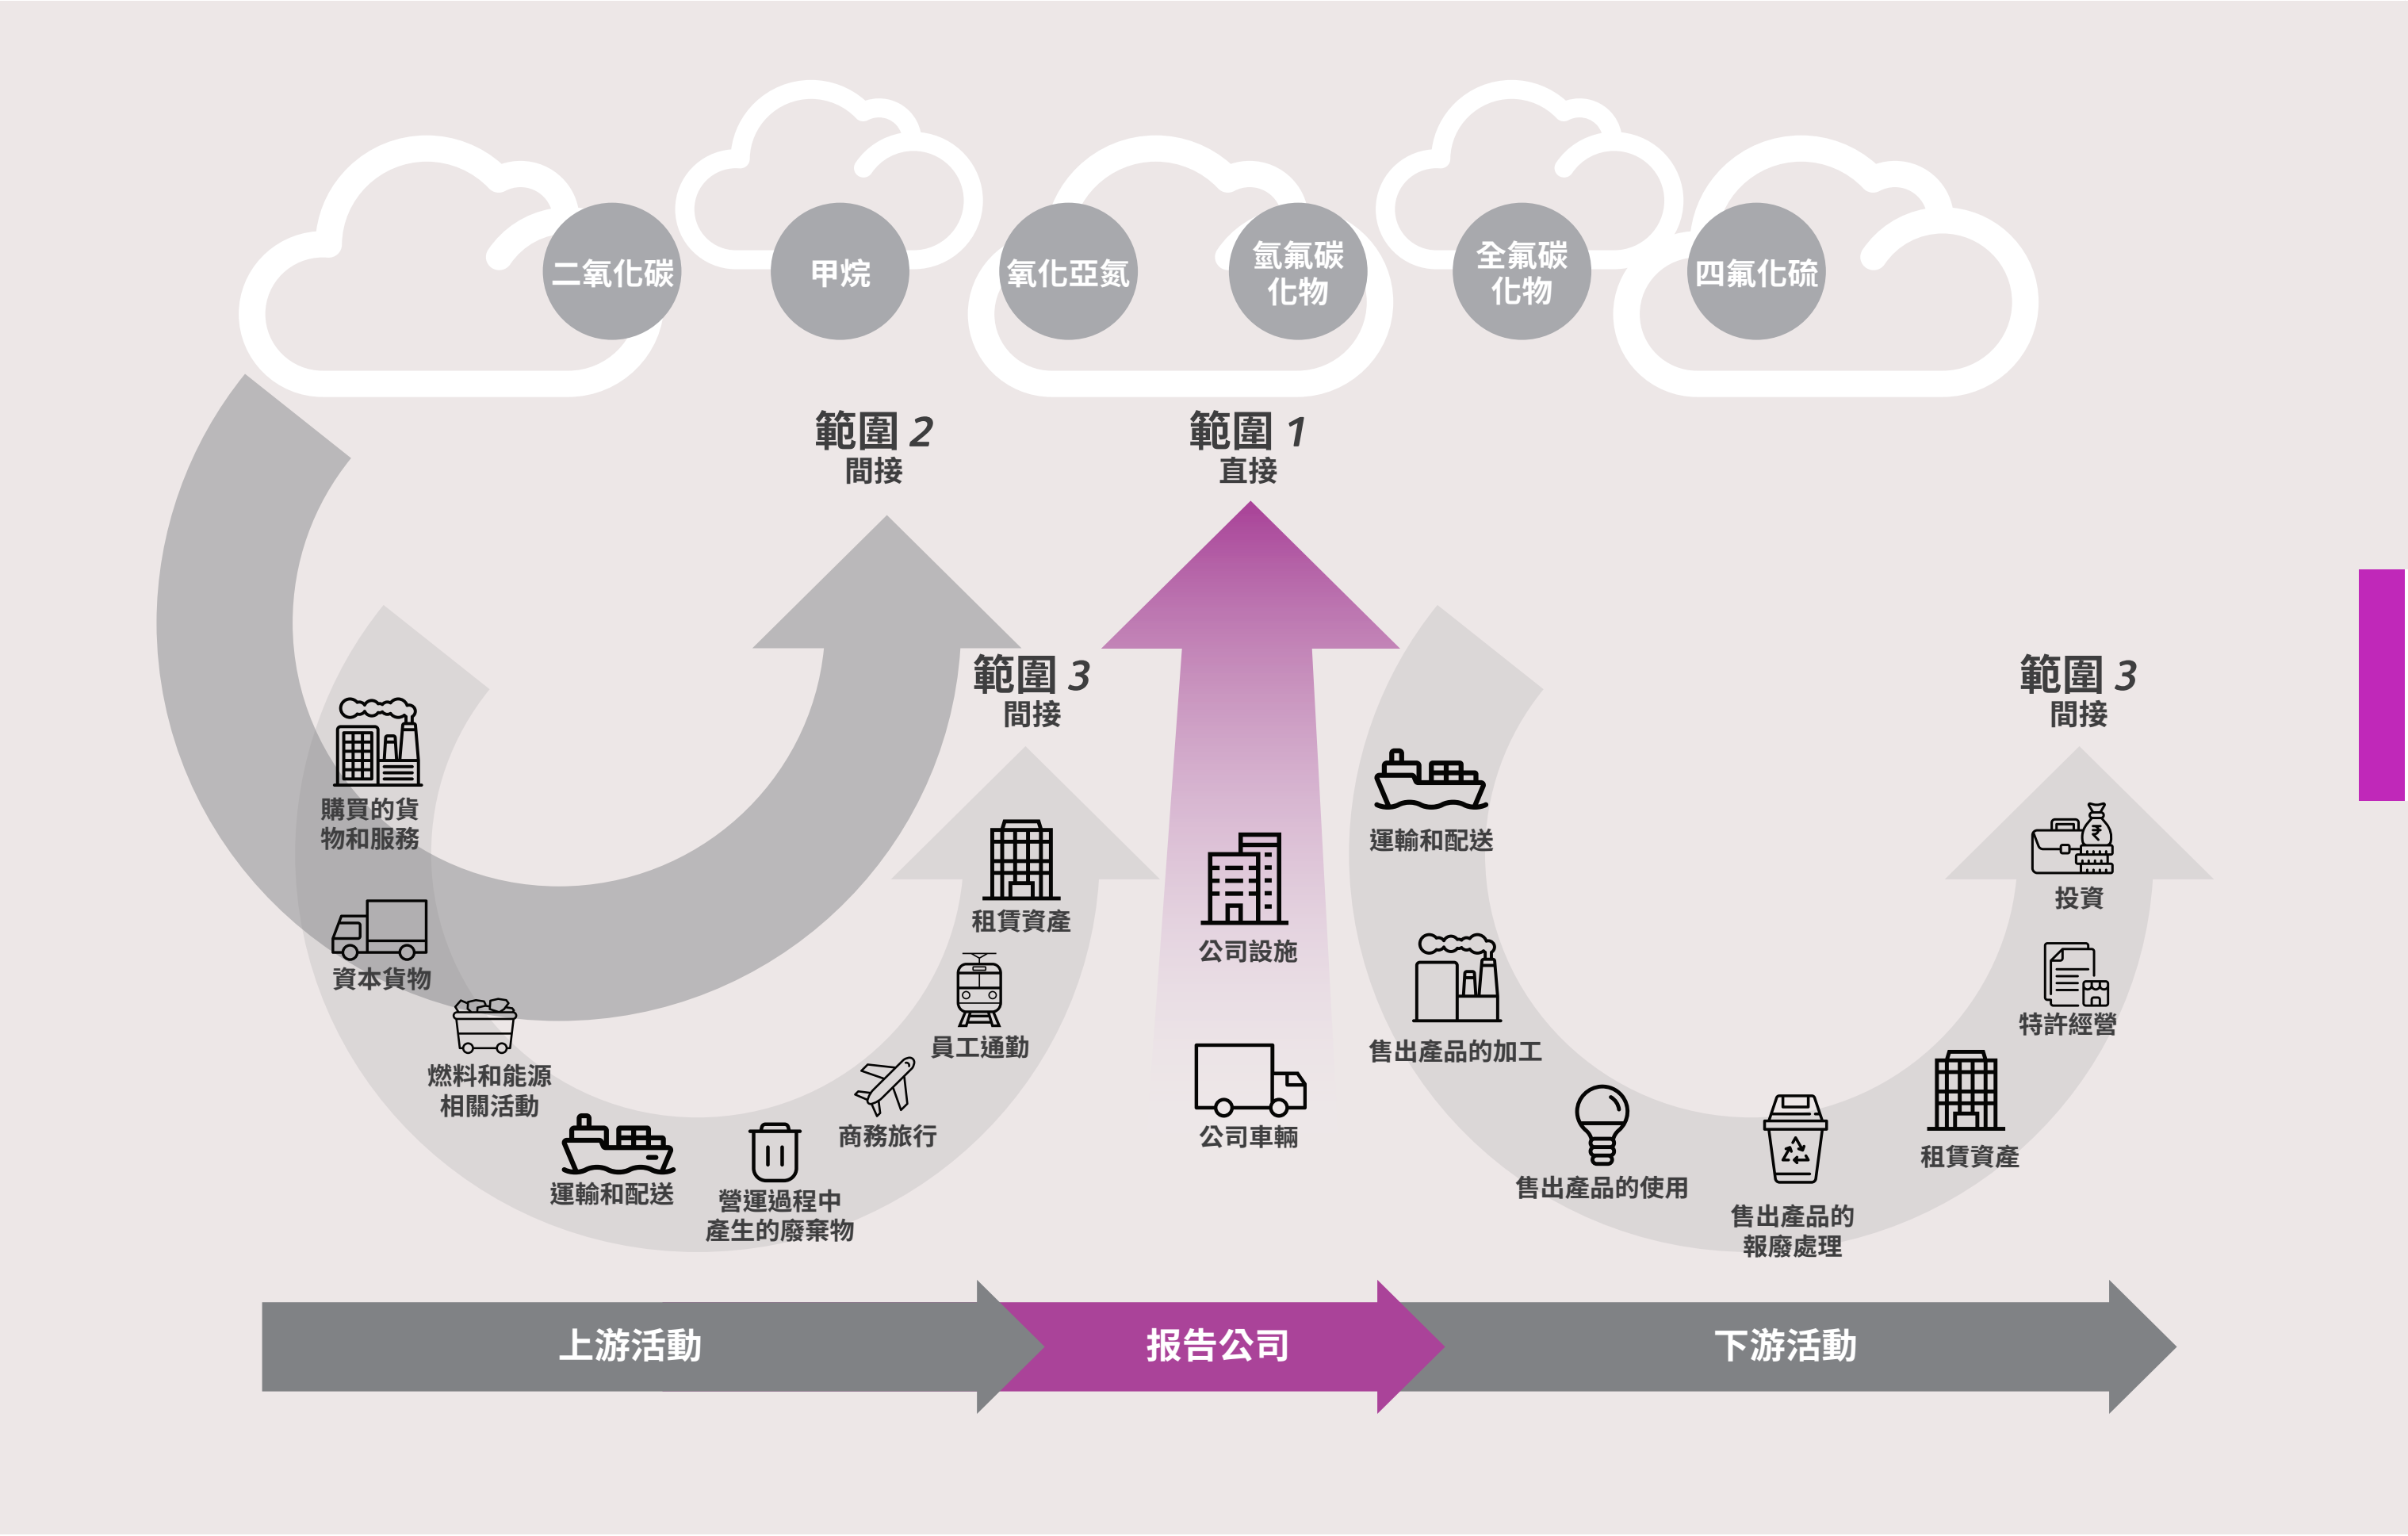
二氧化碳

甲烷

氧化亞氮

氫氟碳化物

全氟碳化物

四氟化硫

範圍 2
間接

範圍 1
直接

範圍 3
間接

範圍 3
間接

購買的貨物和服務

資本貨物

燃料和能源相關活動

運輸和配送

營運過程中產生的廢棄物

商務旅行

員工通勤

租賃資產

公司設施

公司車輛

運輸和配送

售出產品的加工

售出產品的使用

售出產品的報廢處理

租賃資產

特許經營

投資

上游活動

报告公司

下游活動